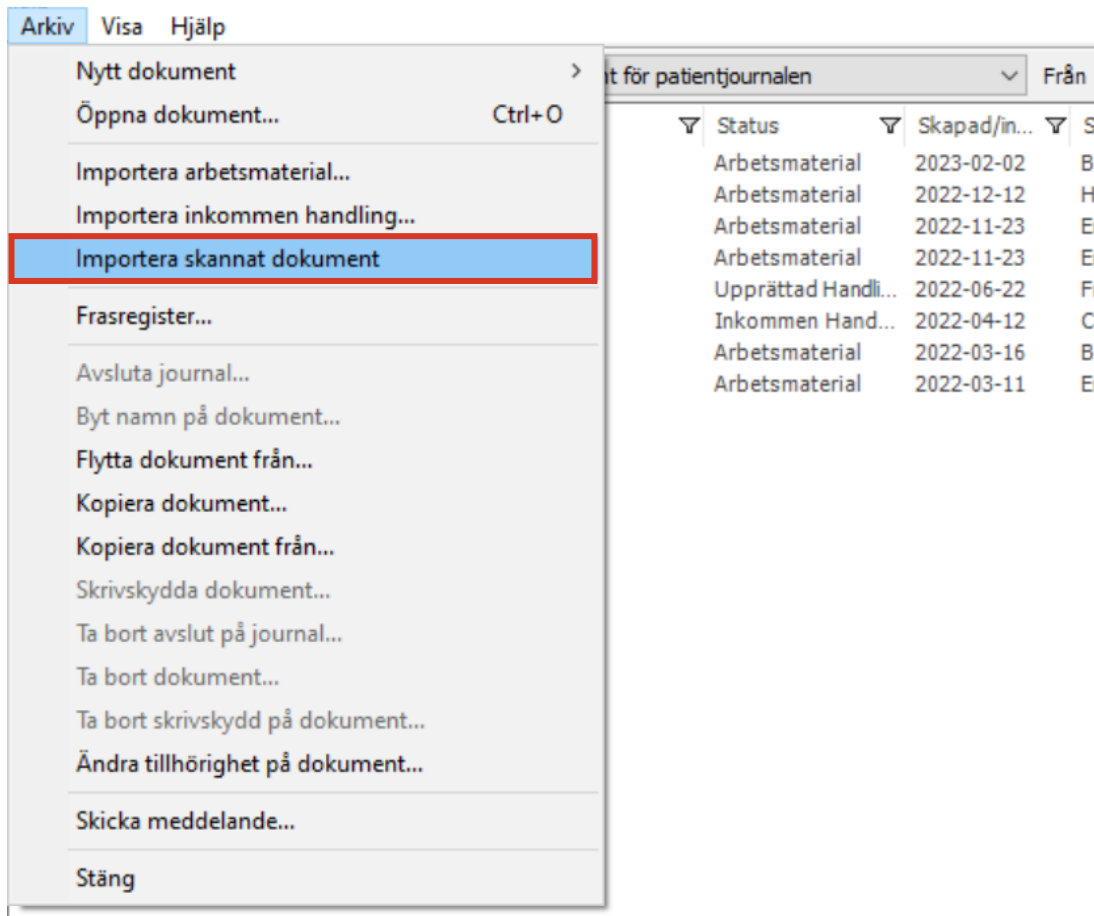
Arkiv Visa Hjälp

Nytt dokument >
Öppna dokument... Ctrl+O
Importera arbetsmaterial...
Importera inkommen handling...
Importera skannat dokument
Frasregister...
Avsluta journal...
Byt namn på dokument...
Flytta dokument från...
Kopiera dokument...
Kopiera dokument från...
Skrivskydda dokument...
Ta bort avslut på journal...
Ta bort dokument...
Ta bort skrivskydd på dokument...
Ändra tillhörighet på dokument...
Skicka meddelande...
Stäng

t för patientjournalen Från

| Status | Skapad/in... | S |
|---|---|---|
| Arbetsmaterial | 2023-02-02 | B |
| Arbetsmaterial | 2022-12-12 | H |
| Arbetsmaterial | 2022-11-23 | E |
| Arbetsmaterial | 2022-11-23 | E |
| Upprättad Handli... | 2022-06-22 | F |
| Inkommen Hand... | 2022-04-12 | C |
| Arbetsmaterial | 2022-03-16 | B |
| Arbetsmaterial | 2022-03-11 | E |